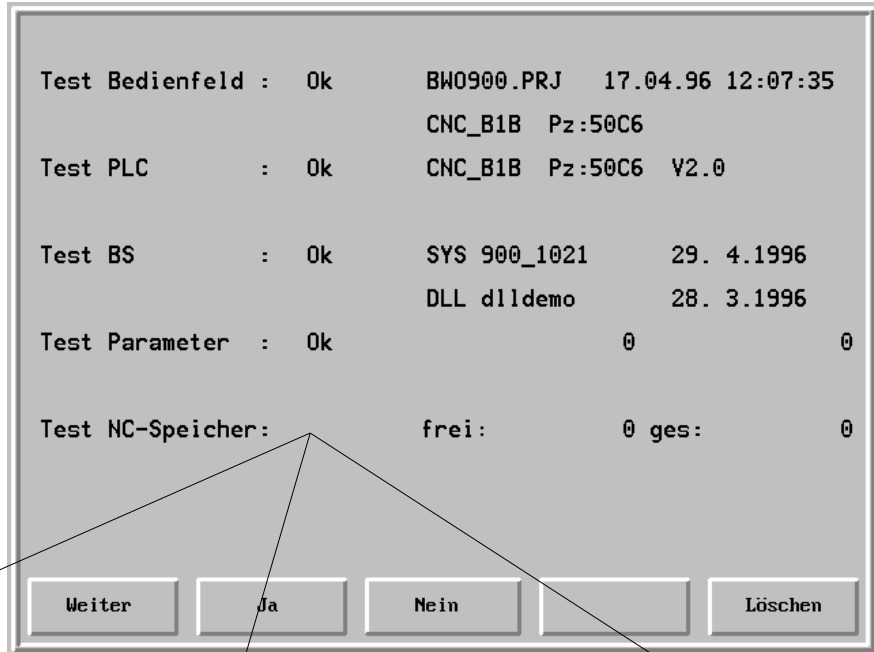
Test Bedienfeld : Ok BW0900.PRJ 17.04.96 12:07:35

CNC_B1B Pz:50C6

Test PLC : Ok CNC_B1B Pz:50C6 V2.0

Test BS : Ok SYS 900_1021 29. 4.1996

DLL dlldemo 28. 3.1996

Test Parameter : Ok 0 0

Test NC-Speicher: frei: 0 ges: 0

Weiter

Ja

Nein

Löschen